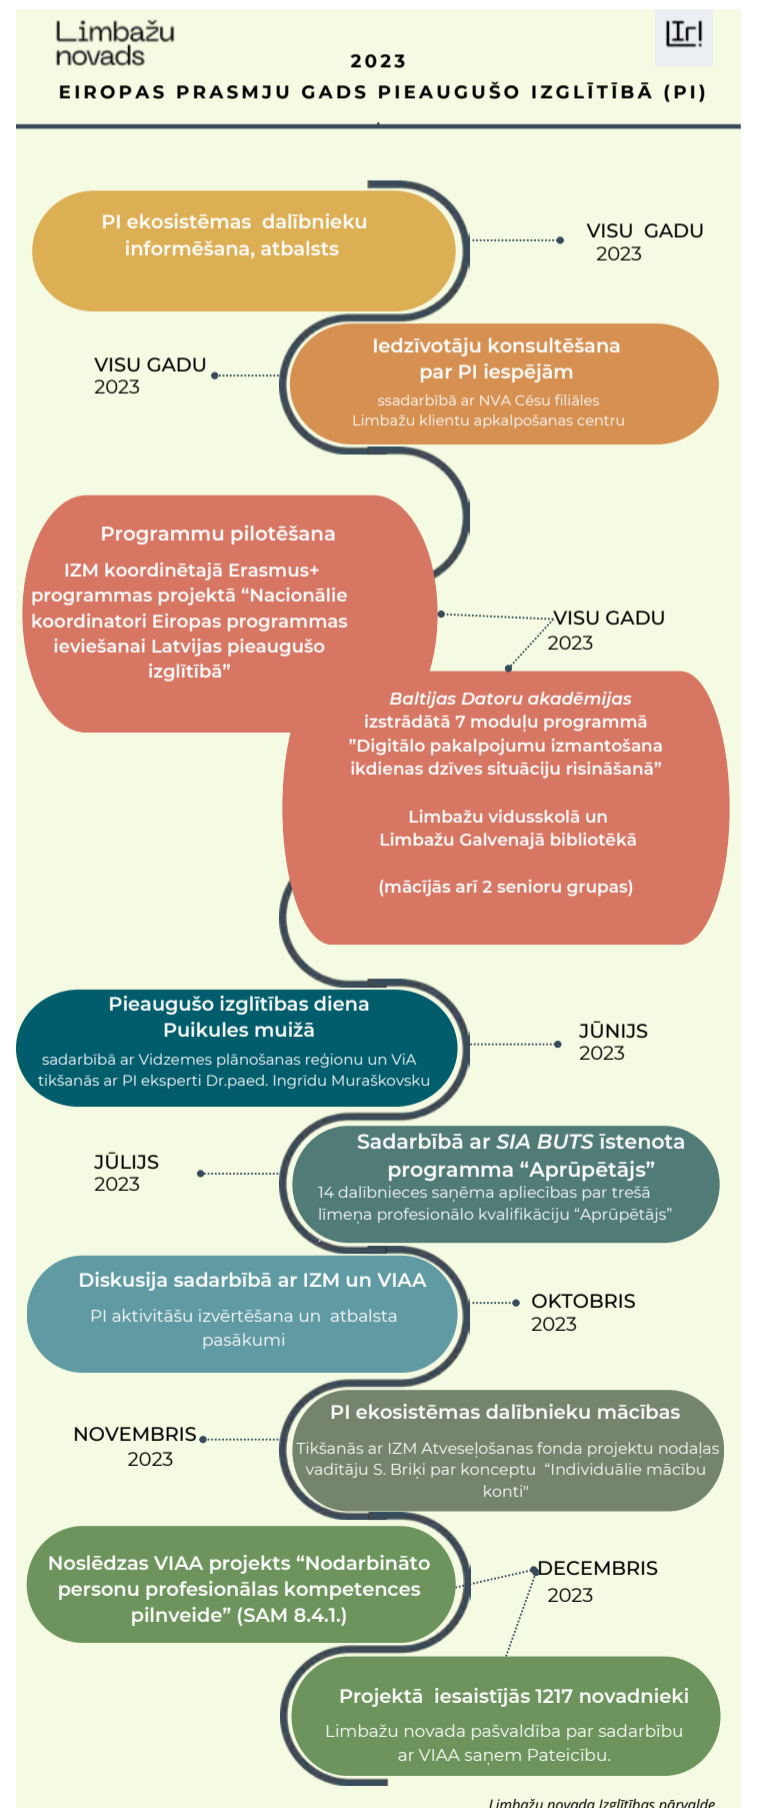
Limbažu novads

2023

EIROPAS PRASMJU GADS PIEAUGUŠO IZGLĪTĪBĀ (PI)

PI ekosistēmas dalībnieku informēšana, atbalsts

VISU GADU 2023

VISU GADU 2023

Iedzīvotāju konsultēšana par PI iespējām

ssadarbībā ar NVA Cēsu filiāles Limbažu klientu apkalpošanas centru

Programmu pilotēšana

IZM koordinētajā Erasmus+ programmas projektā "Nacionālie koordinatori Eiropas programmas ieviešanai Latvijas pieaugušo izglītībā"

VISU GADU 2023

Baltijas Datoru akadēmijas izstrādātā 7 moduļu programmā "Digitālo pakalpojumu izmantošana ikdienas dzīves situāciju risināšanā"

Limbažu vidusskolā un Limbažu Galvenajā bibliotēkā

(mācījās arī 2 senioru grupas)

Pieaugušo izglītības diena Puikules muižā

sadarbībā ar Vidzemes plānošanas reģionu un ViA tikšanās ar PI eksperti Dr.paed. Ingrīdu Muraškovsku

JŪNIJS 2023

JŪLIJS 2023

Sadarbībā ar SIA BUTS īstenota programma "Aprūpētājs"

14 dalībnieces saņēma apliecības par trešā līmeņa profesionālo kvalifikāciju "Aprūpētājs"

Diskusija sadarbībā ar IZM un VIAA

PI aktivitāšu izvērtēšana un atbalsta pasākumi

OKTOBRIS 2023

NOVEMBRIS 2023

PI ekosistēmas dalībnieku mācības

Tikšanās ar IZM Atveseļošanas fonda projektu nodaļas vadītāju S. Briķi par konceptu "Individuālie mācību konti"

Noslēdzas VIAA projekts "Nodarbināto personu profesionālas kompetences pilnveide" (SAM 8.4.1.)

DECEMBRIS 2023

Projektā iesaistījās 1217 novadnieki

Limbažu novada pašvaldība par sadarbību ar VIAA saņem Pateicību.

Limbažu novada Izglītības pārvalde